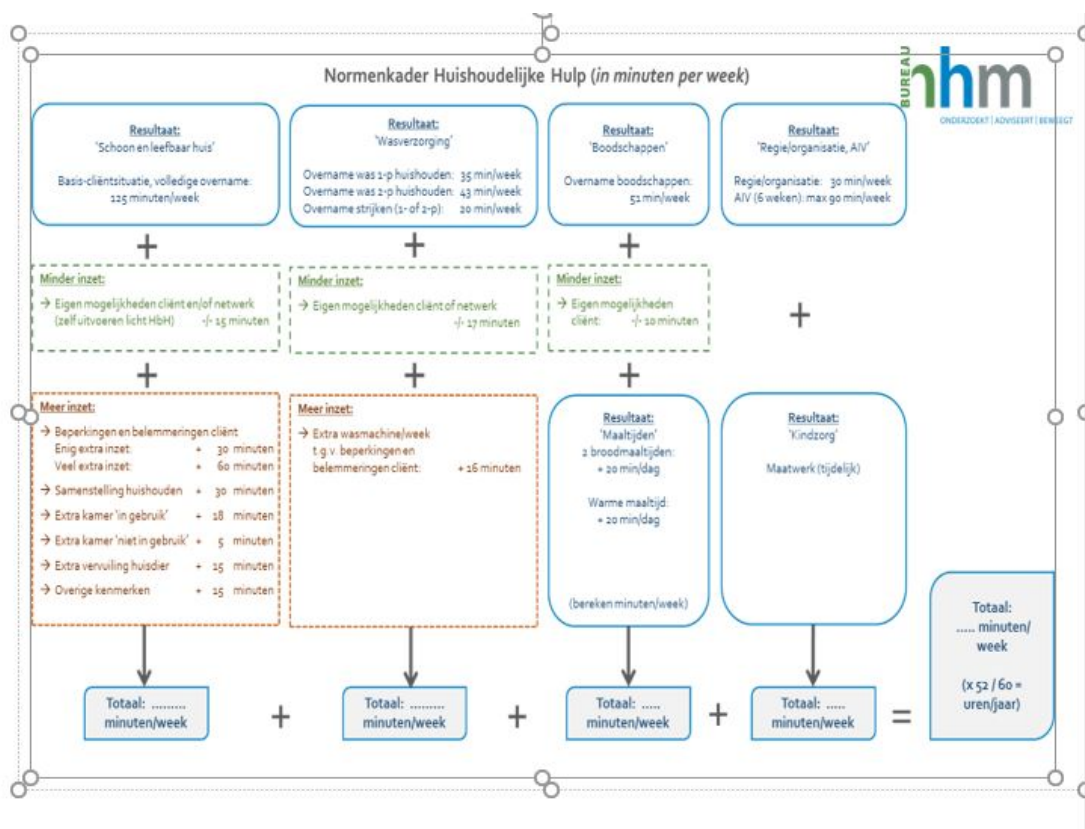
Normenkader Huishoudelijke Hulp (in minuten per week)

BUREAU hhm
ONDERZOEKT | ADVISEERT | BEWEEGT

Resultaat:
'Schoon en leefbaar huis'

Basis-cliëntsituatie, volledige overname:
125 minuten/week

+

Minder inzet:
→ Eigen mogelijkheden cliënt en/of netwerk (zelf uitvoeren licht HbH) -/- 15 minuten

+

Meer inzet:
→ Beperkingen en belemmeringen cliënt
Enig extra inzet: + 30 minuten
Veel extra inzet: + 60 minuten
→ Samenstelling huishouden + 30 minuten
→ Extra kamer 'in gebruik' + 18 minuten
→ Extra kamer 'niet in gebruik' + 5 minuten
→ Extra vervuiling huisdier + 15 minuten
→ Overige kenmerken + 15 minuten

Totaal: ......... minuten/week

+

Resultaat:
'Wasverzorging'

Overname was 1-p huishouden: 35 min/week
Overname was 2-p huishouden: 43 min/week
Overname strijken (1- of 2-p): 20 min/week

+

Minder inzet:
→ Eigen mogelijkheden cliënt of netwerk -/- 17 minuten

+

Meer inzet:
→ Extra wasmachine/week t.g.v. beperkingen en belemmeringen cliënt: + 16 minuten

Totaal: ......... minuten/week

+

Resultaat:
'Boodschappen'

Overname boodschappen:
51 min/week

+

Minder inzet:
→ Eigen mogelijkheden cliënt: -/- 10 minuten

+

Resultaat:
'Maaltijden'
2 broodmaaltijden:
+ 20 min/dag

Warme maaltijd:
+ 20 min/dag

(bereken minuten/week)

Totaal: ..... minuten/week

+

Resultaat:
'Regie/organisatie, AIV'

Regie/organisatie: 30 min/week
AIV (6 weken): max 90 min/week

+

Resultaat:
'Kindzorg'

Maatwerk (tijdelijk)

Totaal: ..... minuten/week

=

Totaal:
..... minuten/ week

(x 52 / 60 = uren/jaar)